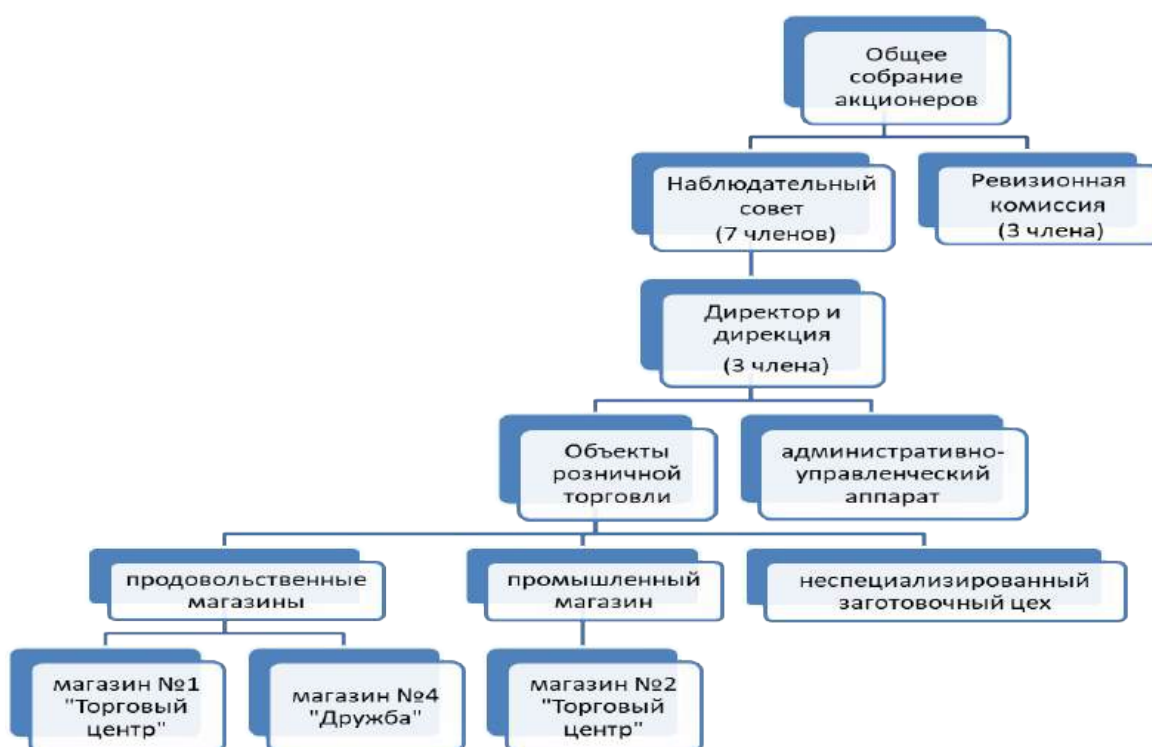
Общее собрание акционеров

Наблюдательный совет (7 членов)

Ревизионная комиссия (3 члена)

Директор и дирекция (3 члена)

Объекты розничной торговли

административно-управленческий аппарат

продовольственные магазины

промышленный магазин

неспециализированный заготовочный цех

магазин №1 "Торговый центр"

магазин №4 "Дружба"

магазин №2 "Торговый центр"